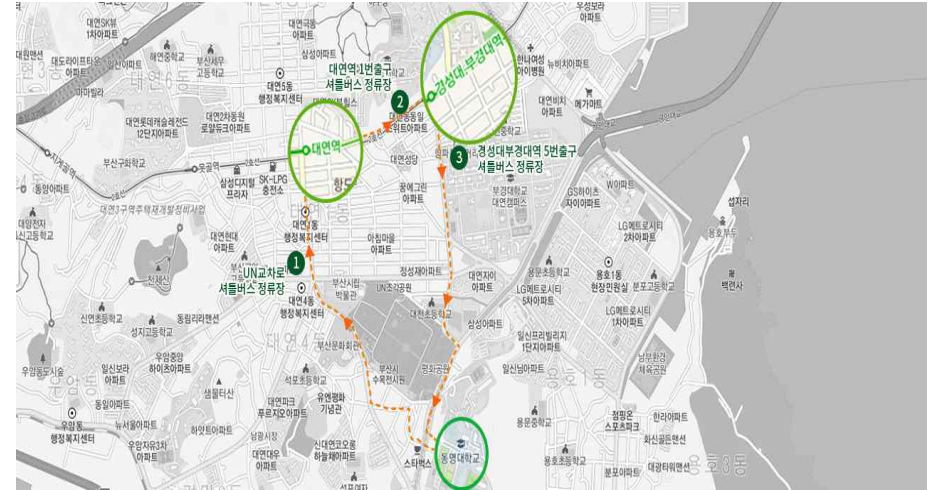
대연역
경성대.부경대역
동명대학교
1
UN교차로
셔틀버스 정류장
2
대연역 1번출구
셔틀버스 정류장
3
경성대부경대역 5번출구
셔틀버스 정류장
대연SK뷰 1차아파트
대연롯데캐슬레전드 12단지아파트
대연5동 행정복지센터
대연3동 행정복지센터
대연4동 행정복지센터
부산구화학교
삼성디지털프라자
SK-LPG 충전소
대연현대아파트
대연성당
꿈에그린아파트
아침마을아파트
정성재아파트
부산시립박물관
UN조각공원
부산문화회관
부산시수목전시원
평화공원
유엔평화기념관
대연초등학교
부경대학교 대연캠퍼스
GS하이츠자이아파트
W아파트
LG메트로시티 2차아파트
LG메트로시티 5차아파트
LG메트로시티 1차아파트
용호1동 행정복지센터
용문초등학교
대연자이아파트
삼성아파트
일신프리빌리지 1단지아파트
일신남아파트
남부운동체육공원
한라아파트
용문중학교
화신골든맨션
용호초등학교
분포아파트
대광타워맨션
용호3동
섭자리
백련사
우암동
우암중앙하이츠아파트
일신보라아파트
동일아파트
샘물타운
석포초등학교
대연동 푸르지오아파트
신대연코오롱하늘채아파트
스타벅스
대연4동
대연6동
우암1동
용호1동
신연초등학교
동원리라맨션
성지고등학교
대연중학교
부산세무고등학교
대연2차동원로얄듀크아파트
대연국동아파트
삼성아파트
하나여성아이병원
뉴비치아파트
메가마트
대연비치아파트
우성비치아파트
분포고등학교